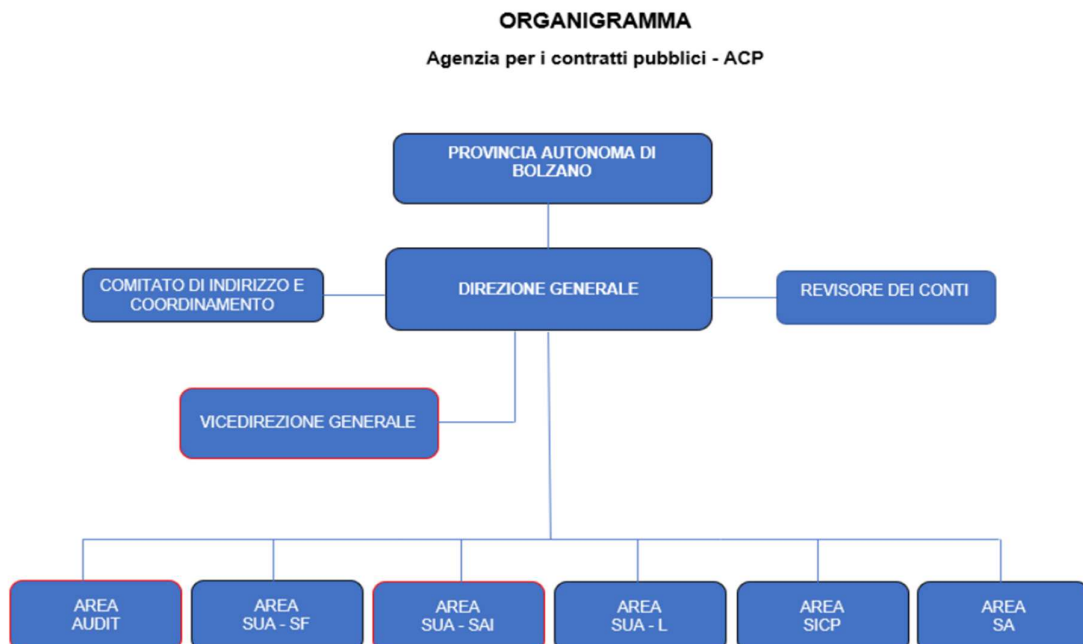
ORGANIGRAMMA

Agenzia per i contratti pubblici - ACP

PROVINCIA AUTONOMA DI BOLZANO

COMITATO DI INDIRIZZO E COORDINAMENTO

DIREZIONE GENERALE

REVISORE DEI CONTI

VICEDIREZIONE GENERALE

AREA AUDIT

AREA SUA - SF

AREA SUA - SAI

AREA SUA - L

AREA SICP

AREA SA